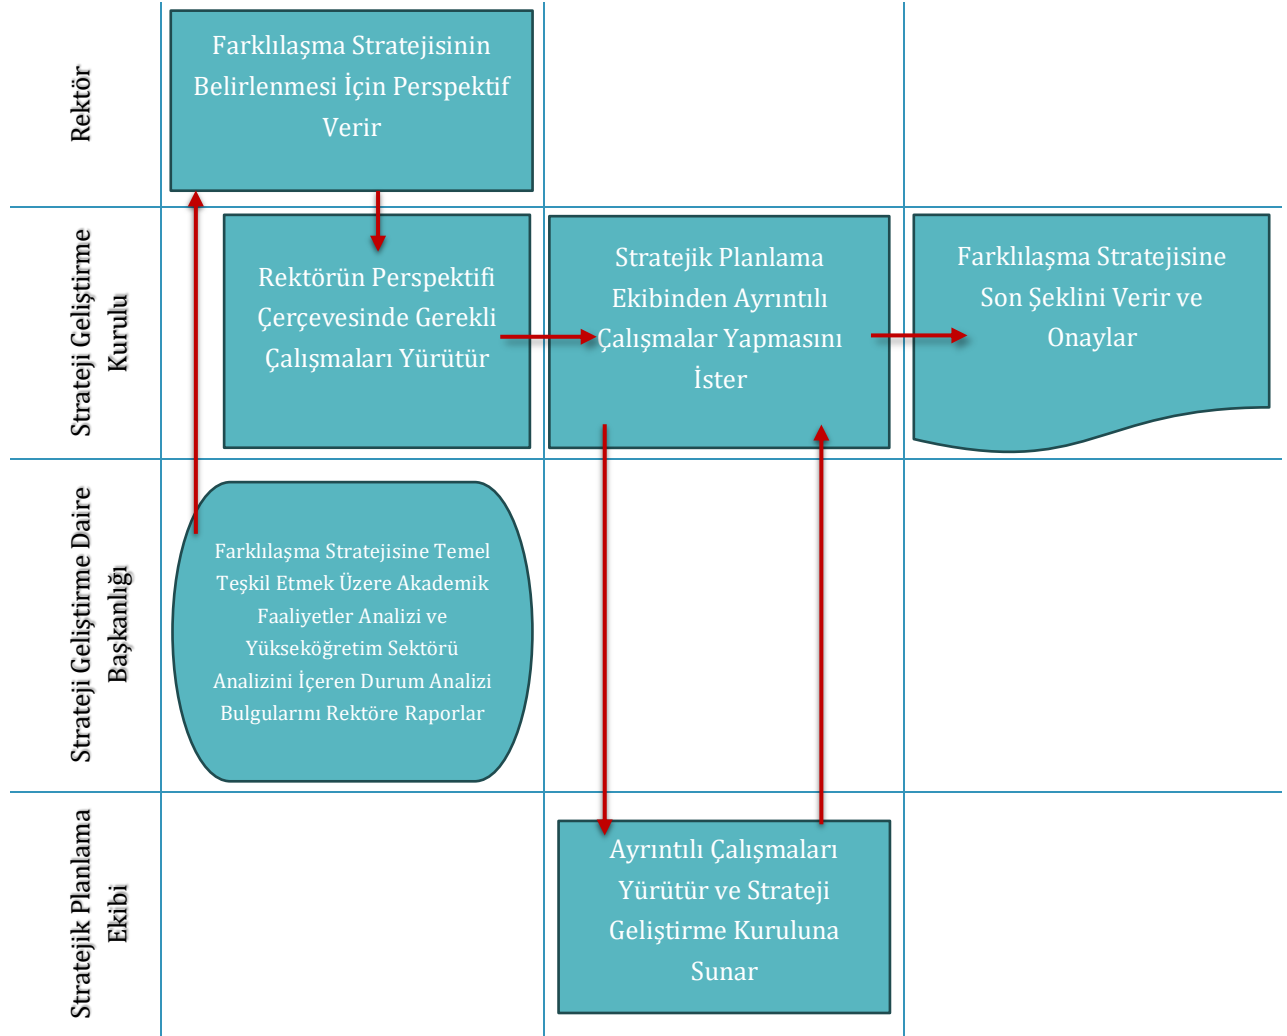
Rektör

Farklılaşma Stratejisinin Belirlenmesi İçin Perspektif Verir

Strateji Geliştirme Kurulu

Rektörün Perspektifi Çerçevesinde Gerekli Çalışmaları Yürütür

Stratejik Planlama Ekibinden Ayrıntılı Çalışmalar Yapmasını İster

Farklılaşma Stratejisine Son Şeklini Verir ve Onaylar

Strateji Geliştirme Daire Başkanlığı

Farklılaşma Stratejisine Temel Teşkil Etmek Üzere Akademik Faaliyetler Analizi ve Yükseköğretim Sektörü Analizini İçeren Durum Analizi Bulgularını Rektöre Raporlar

Stratejik Planlama Ekibi

Ayrıntılı Çalışmaları Yürütür ve Strateji Geliştirme Kuruluna Sunar